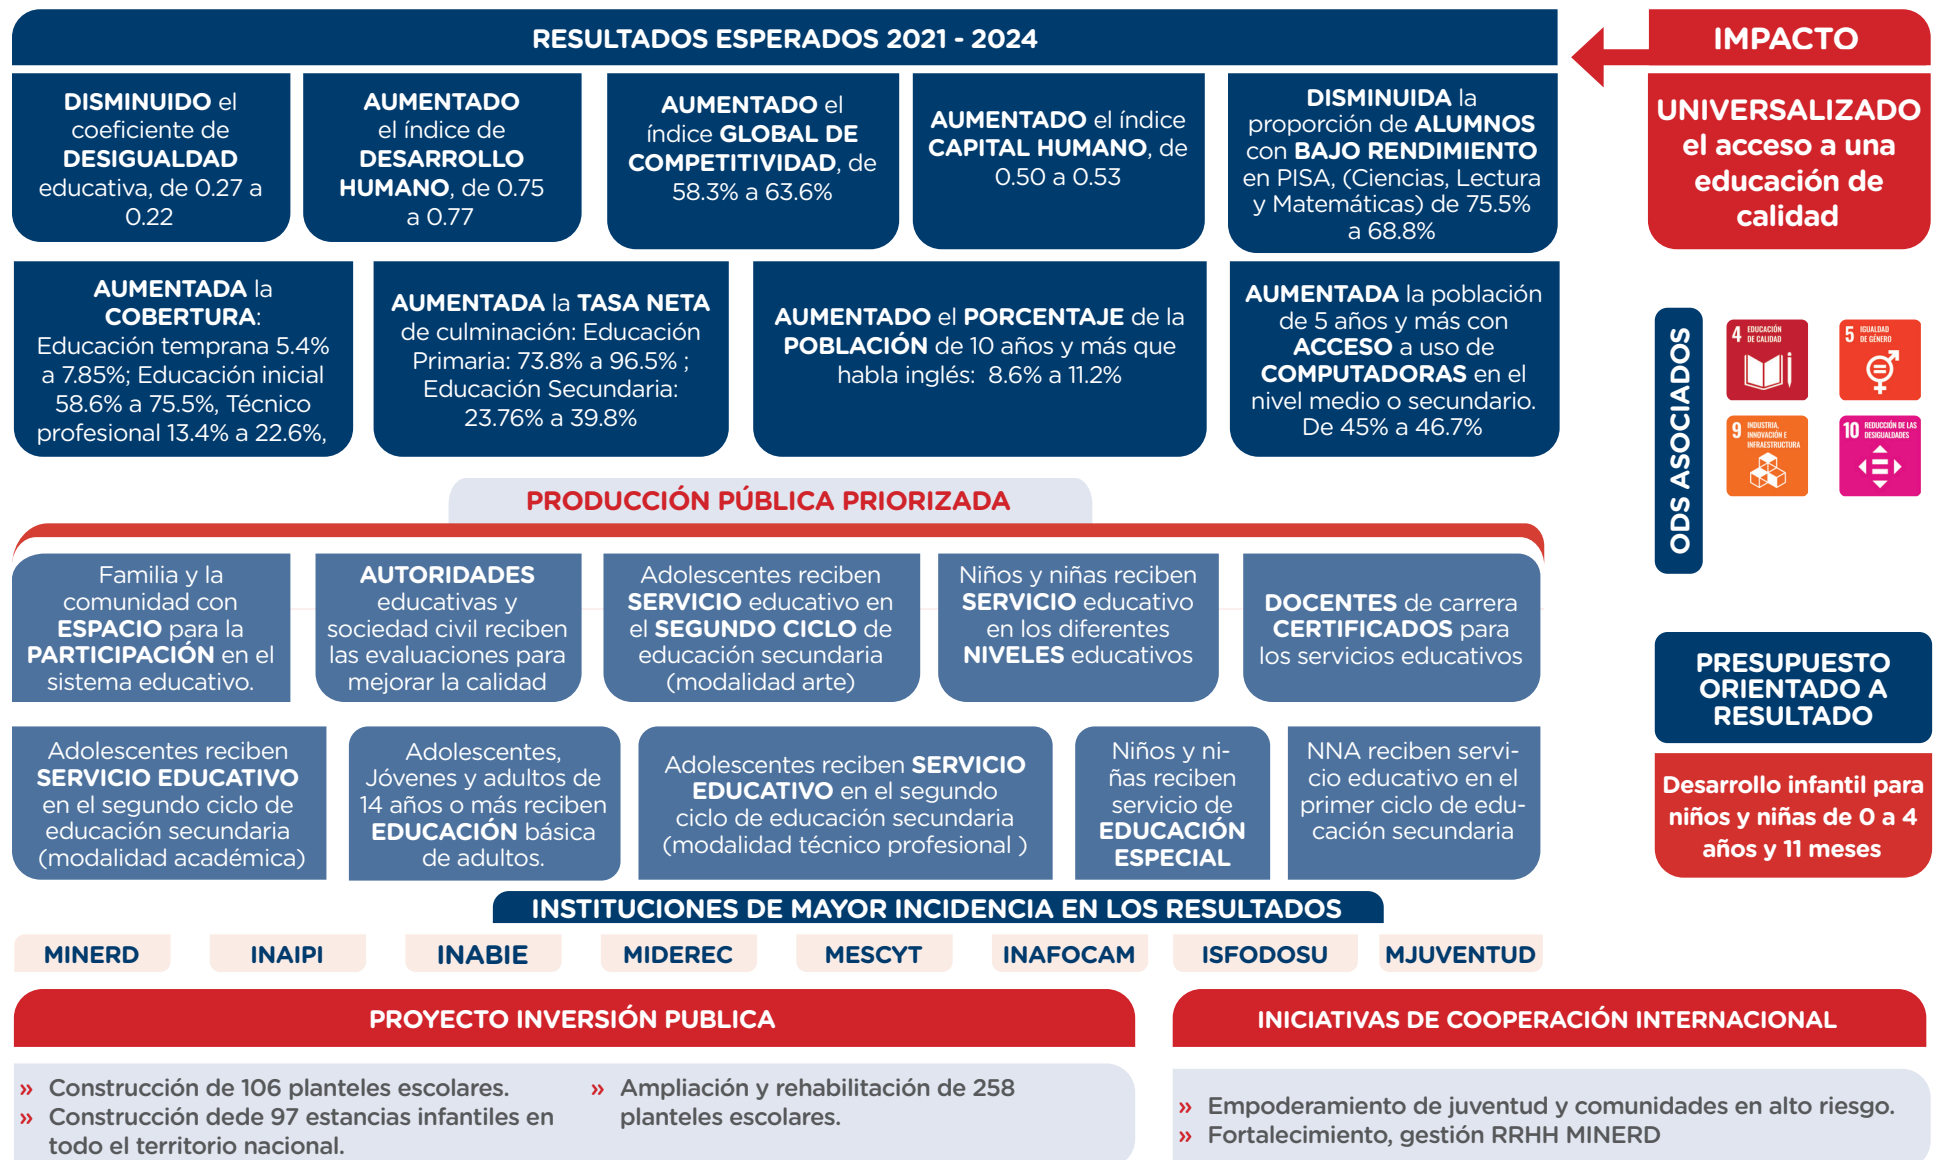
RESULTADOS ESPERADOS 2021 - 2024

DISMINUIDO el coeficiente de DESIGUALDAD educativa, de 0.27 a 0.22

AUMENTADO el índice de DESARROLLO HUMANO, de 0.75 a 0.77

AUMENTADO el índice GLOBAL DE COMPETITIVIDAD, de 58.3% a 63.6%

AUMENTADO el índice CAPITAL HUMANO, de 0.50 a 0.53

DISMINUIDA la proporción de ALUMNOS con BAJO RENDIMIENTO en PISA, (Ciencias, Lectura y Matemáticas) de 75.5% a 68.8%

IMPACTO

UNIVERSALIZADO el acceso a una educación de calidad

AUMENTADA la COBERTURA: Educación temprana 5.4% a 7.85%; Educación inicial 58.6% a 75.5%, Técnico profesional 13.4% a 22.6%,

AUMENTADA la TASA NETA de culminación: Educación Primaria: 73.8% a 96.5% ; Educación Secundaria: 23.76% a 39.8%

AUMENTADO el PORCENTAJE de la POBLACIÓN de 10 años y más que habla inglés: 8.6% a 11.2%

AUMENTADA la población de 5 años y más con ACCESO a uso de COMPUTADORAS en el nivel medio o secundario. De 45% a 46.7%

ODS ASOCIADOS

4 EDUCACIÓN DE CALIDAD

5 IGUALDAD DE GÉNERO

9 INDUSTRIA, INNOVACIÓN E INFRAESTRUCTURA

10 REDUCCIÓN DE LAS DESIGUALDADES

PRODUCCIÓN PÚBLICA PRIORIZADA

Familia y la comunidad con ESPACIO para la PARTICIPACIÓN en el sistema educativo.

AUTORIDADES educativas y sociedad civil reciben las evaluaciones para mejorar la calidad

Adolescentes reciben SERVICIO educativo en el SEGUNDO CICLO de educación secundaria (modalidad arte)

Niños y niñas reciben SERVICIO educativo en los diferentes NIVELES educativos

DOCENTES de carrera CERTIFICADOS para los servicios educativos

PRESUPUESTO ORIENTADO A RESULTADO

Adolescentes reciben SERVICIO EDUCATIVO en el segundo ciclo de educación secundaria (modalidad académica)

Adolescentes, Jóvenes y adultos de 14 años o más reciben EDUCACIÓN básica de adultos.

Adolescentes reciben SERVICIO EDUCATIVO en el segundo ciclo de educación secundaria (modalidad técnico profesional )

Niños y niñas reciben servicio de EDUCACIÓN ESPECIAL

NNA reciben servicio educativo en el primer ciclo de educación secundaria

Desarrollo infantil para niños y niñas de 0 a 4 años y 11 meses

INSTITUCIONES DE MAYOR INCIDENCIA EN LOS RESULTADOS

MINERD | INAIPI | INABIE | MIDEREC | MESCYT | INAFOCAM | ISFODOSU | MJUVENTUD

PROYECTO INVERSIÓN PUBLICA

» Construcción de 106 planteles escolares.
» Construcción dede 97 estancias infantiles en todo el territorio nacional.
» Ampliación y rehabilitación de 258 planteles escolares.

INICIATIVAS DE COOPERACIÓN INTERNACIONAL

» Empoderamiento de juventud y comunidades en alto riesgo.
» Fortalecimiento, gestión RRHH MINERD